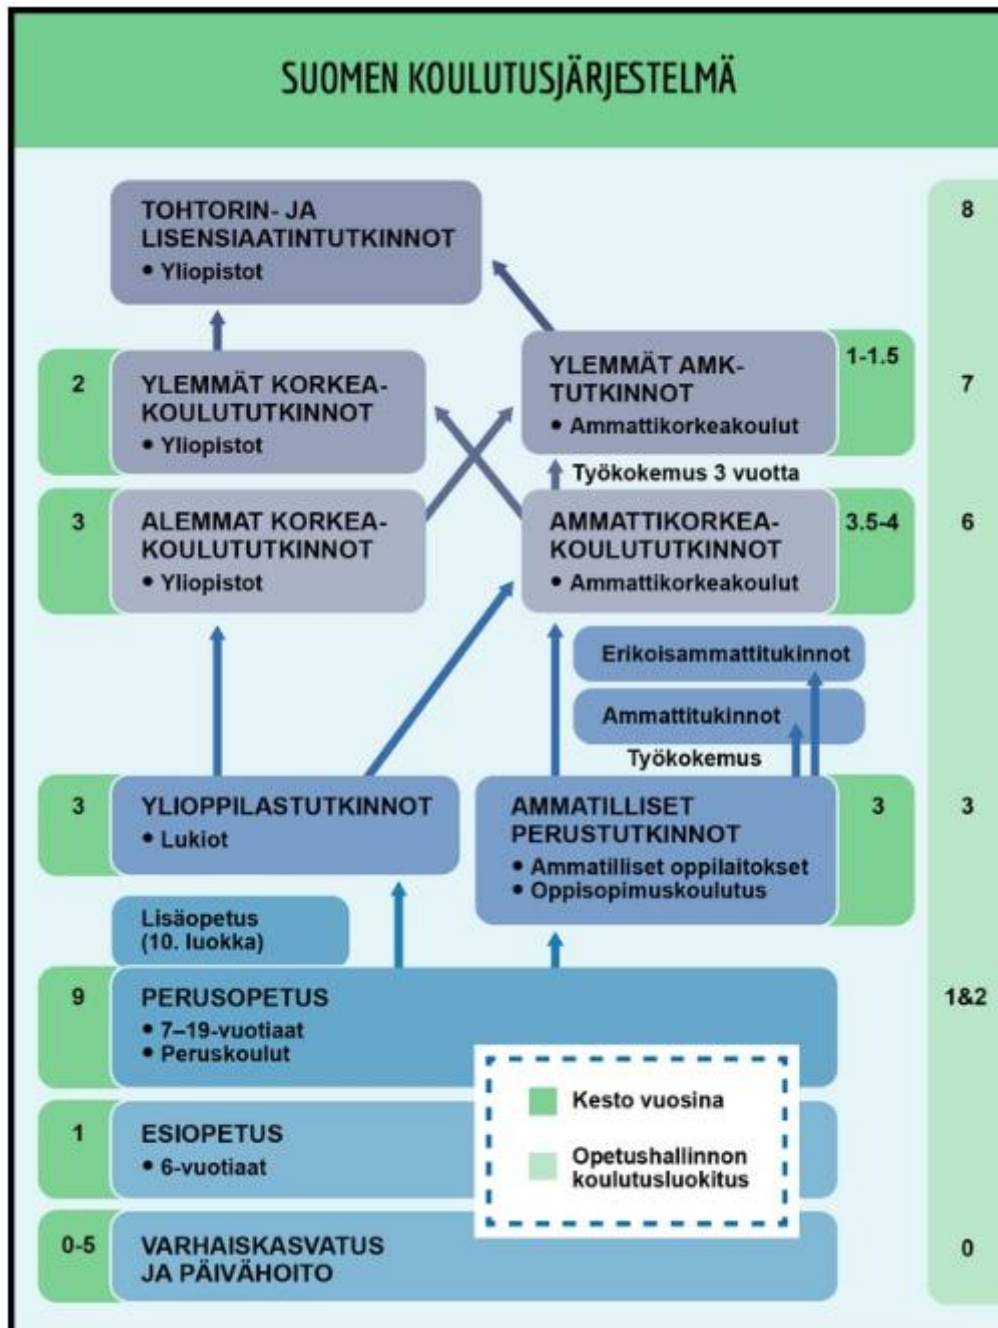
SUOMEN KOULUTUSJÄRJESTELMÄ

TOHTORIN- JA LISENSIAATINTUTKINNOT
• Yliopistot

8

2

YLEMMÄT KORKEAKOULUTUTKINNOT
• Yliopistot

YLEMMÄT AMK-TUTKINNOT
• Ammattikorkeakoulut

1-1.5

7

Työkokemus 3 vuotta

3

ALEMMAT KORKEAKOULUTUTKINNOT
• Yliopistot

AMMATTIKORKEAKOULUTUTKINNOT
• Ammattikorkeakoulut

3.5-4

6

Erikoisammattitukinnot

Ammattitukinnot

Työkokemus

3

YLIOPPILASTUTKINNOT
• Lukiot

AMMATILLISET PERUSTUTKINNOT
• Ammatilliset oppilaitokset
• Oppisopimuskoulutus

3

3

Lisäopetus (10. luokka)

9

PERUSOPETUS
• 7–19-vuotiaat
• Peruskoulut

1&2

Kesto vuosina

Opetushallinnon koulutusluokitus

1

ESIOPETUS
• 6-vuotiaat

0-5

VARHAISKASVATUS JA PÄIVÄHOITO

0